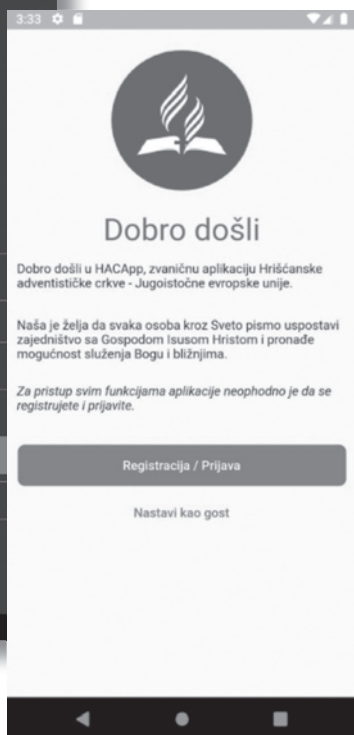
3:33

Dobro došli

Dobro došli u HACApp, zvaničnu aplikaciju Hrišćanske adventističke crkve - Jugoistočne evropske unije.

Naša je želja da svaka osoba kroz Sveto pismo uspostavi zajedništvo sa Gospodom Isusom Hristom i pronađe mogućnost služenja Bogu i bližnjima.

Za pristup svim funkcijama aplikacije neophodno je da se registrujete i prijavite.

Registracija / Prijava

Nastavi kao gost